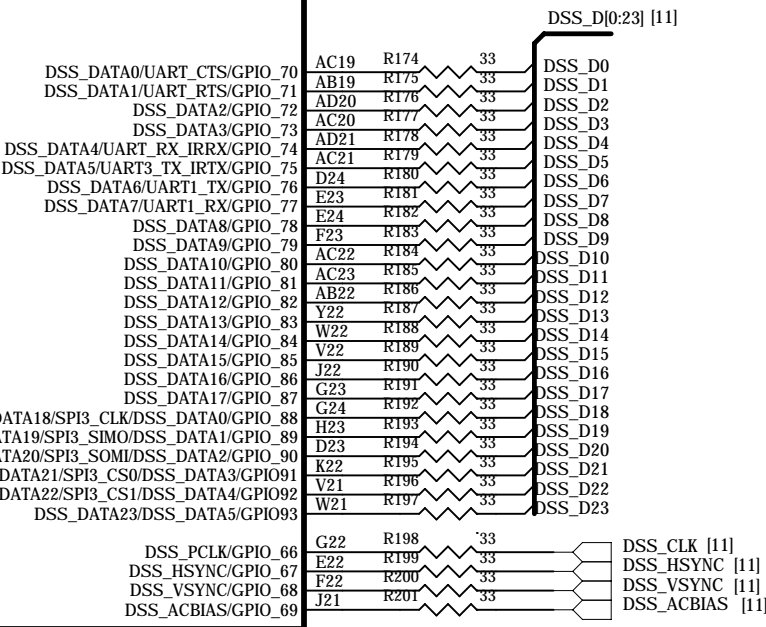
DSS_D[0:23] [11]

DSS_DATA0/UART_CTS/GPIO_70
DSS_DATA1/UART_RTS/GPIO_71
DSS_DATA2/GPIO_72
DSS_DATA3/GPIO_73
DSS_DATA4/UART_RX_IRRX/GPIO_74
DSS_DATA5/UART3_TX_IRTX/GPIO_75
DSS_DATA6/UART1_TX/GPIO_76
DSS_DATA7/UART1_RX/GPIO_77
DSS_DATA8/GPIO_78
DSS_DATA9/GPIO_79
DSS_DATA10/GPIO_80
DSS_DATA11/GPIO_81
DSS_DATA12/GPIO_82
DSS_DATA13/GPIO_83
DSS_DATA14/GPIO_84
DSS_DATA15/GPIO_85
DSS_DATA16/GPIO_86
DSS_DATA17/GPIO_87
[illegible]DATA18/SPI3_CLK/DSS_DATA0/GPIO_88
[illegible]ATA19/SPI3_SIMO/DSS_DATA1/GPIO_89
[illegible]ATA20/SPI3_SOMI/DSS_DATA2/GPIO_90
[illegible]DATA21/SPI3_CS0/DSS_DATA3/GPIO91
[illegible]DATA22/SPI3_CS1/DSS_DATA4/GPIO92
DSS_DATA23/DSS_DATA5/GPIO93

AC19 R174 33 DSS_D0
AB19 R175 33 DSS_D1
AD20 R176 33 DSS_D2
AC20 R177 33 DSS_D3
AD21 R178 33 DSS_D4
AC21 R179 33 DSS_D5
D24 R180 33 DSS_D6
E23 R181 33 DSS_D7
E24 R182 33 DSS_D8
F23 R183 33 DSS_D9
AC22 R184 33 DSS_D10
AC23 R185 33 DSS_D11
AB22 R186 33 DSS_D12
Y22 R187 33 DSS_D13
W22 R188 33 DSS_D14
V22 R189 33 DSS_D15
J22 R190 33 DSS_D16
G23 R191 33 DSS_D17
G24 R192 33 DSS_D18
H23 R193 33 DSS_D19
D23 R194 33 DSS_D20
K22 R195 33 DSS_D21
V21 R196 33 DSS_D22
W21 R197 33 DSS_D23

DSS_PCLK/GPIO_66
DSS_HSYNC/GPIO_67
DSS_VSYNC/GPIO_68
DSS_ACBIAS/GPIO_69

G22 R198 33 DSS_CLK [11]
E22 R199 33 DSS_HSYNC [11]
F22 R200 33 DSS_VSYNC [11]
J21 R201 33 DSS_ACBIAS [11]